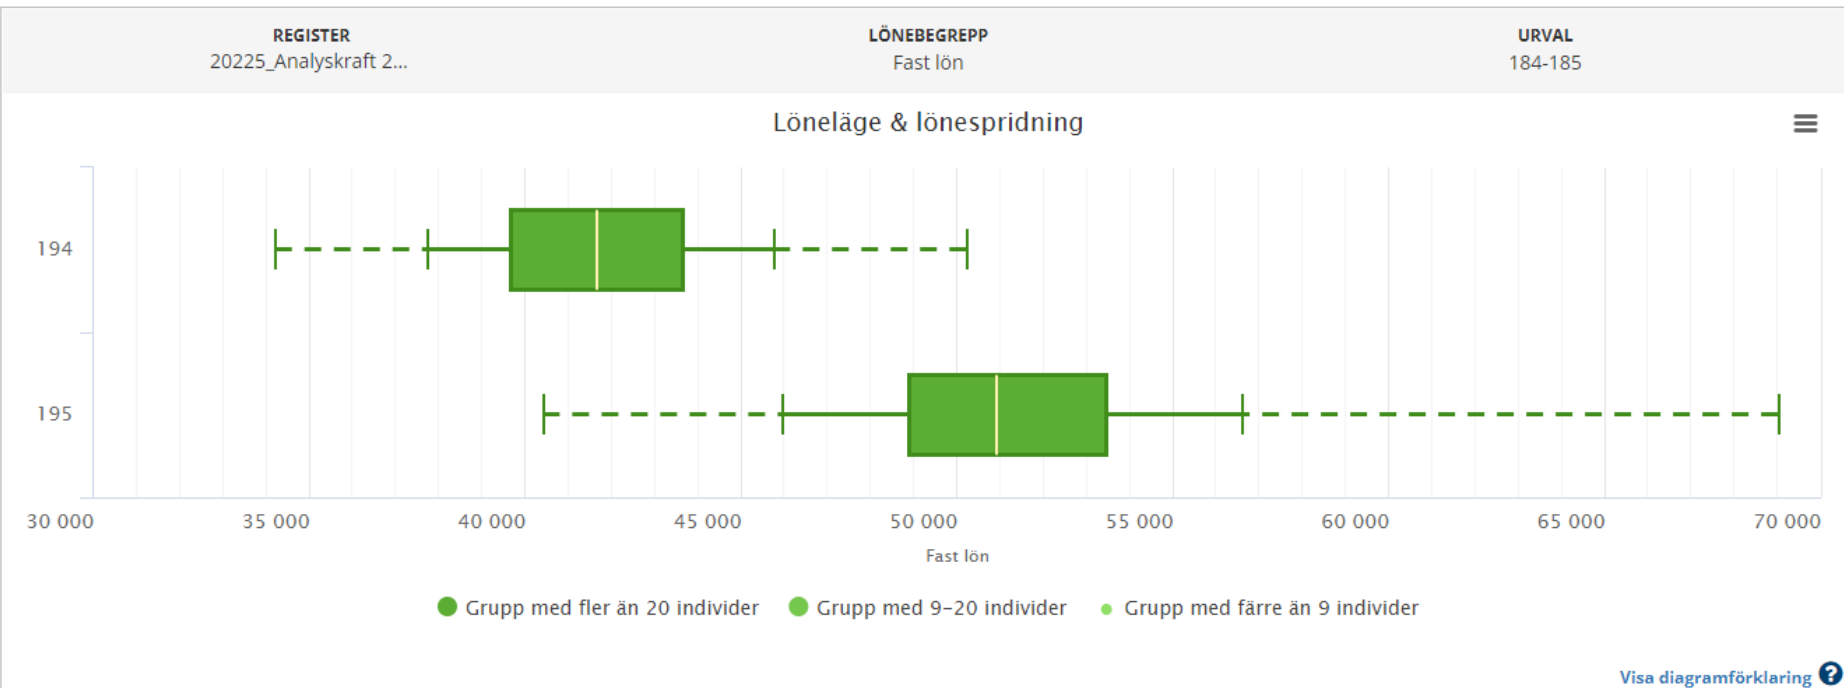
REGISTER
20225_Analyskraft 2...

LÖNEBEGREPP
Fast lön

URVAL
184-185

Löneläge & lönespridning

194

195

30 000
35 000
40 000
45 000
50 000
55 000
60 000
65 000
70 000

Fast lön

Grupp med fler än 20 individer
Grupp med 9–20 individer
Grupp med färre än 9 individer

Visa diagramförklaring